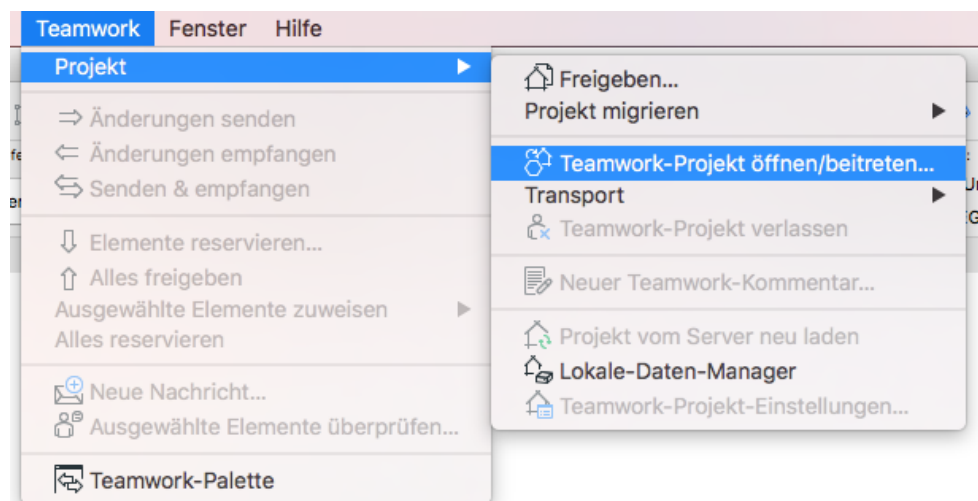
Teamwork Fenster Hilfe

Projekt

Änderungen senden
Änderungen empfangen
Senden & empfangen

Elemente reservieren...
Alles freigeben
Ausgewählte Elemente zuweisen
Alles reservieren

Neue Nachricht...
Ausgewählte Elemente überprüfen...

Teamwork-Palette

Freigeben...
Projekt migrieren

Teamwork-Projekt öffnen/beitreten...
Transport
Teamwork-Projekt verlassen

Neuer Teamwork-Kommentar...

Projekt vom Server neu laden
Lokale-Daten-Manager
Teamwork-Projekt-Einstellungen...